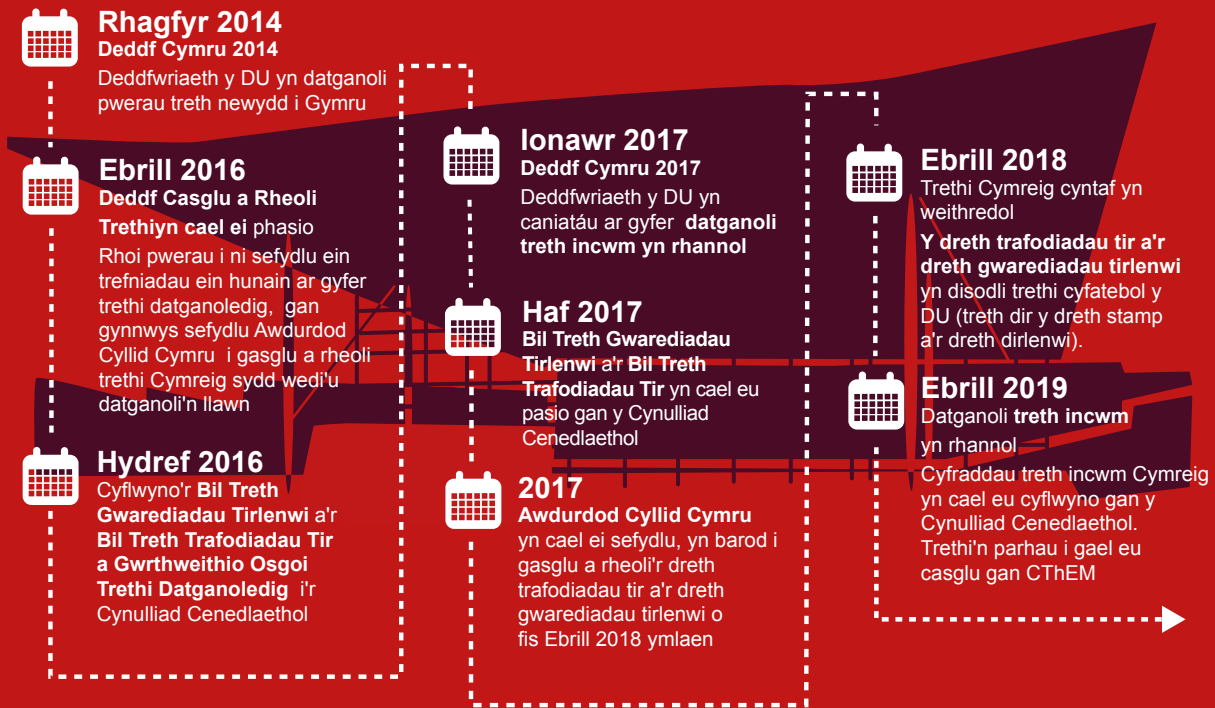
Rhagfyr 2014
Deddf Cymru 2014
Deddfwriaeth y DU yn datganoli pwerau treth newydd i Gymru

Ebrill 2016
Deddf Casglu a Rheoli Trethiyn cael ei phasio
Rhoi pwerau i ni sefydlu ein trefniadau ein hunain ar gyfer trethi datganoledig, gan gynnwys sefydlu Awdurdod Cyllid Cymru i gasglu a rheoli trethi Cymreig sydd wedi'u datganoli'n llawn

Hydref 2016
Cyflwyno'r Bil Treth Gwarediadau Tirlenwi a'r Bil Treth Trafodiadau Tir a Gwrthweithio Osgoi Trethi Datganoledig i'r Cynulliad Cenedlaethol

Ionawr 2017
Deddf Cymru 2017
Deddfwriaeth y DU yn caniatáu ar gyfer datganoli treth incwm yn rhannol

Haf 2017
Bil Treth Gwarediadau Tirlenwi a'r Bil Treth Trafodiadau Tir yn cael eu pasio gan y Cynulliad Cenedlaethol

2017
Awdurdod Cyllid Cymru yn cael ei sefydlu, yn barod i gasglu a rheoli'r dreth trafodiadau tir a'r dreth gwarediadau tirlenwi o fis Ebrill 2018 ymlaen

Ebrill 2018
Trethi Cymreig cyntaf yn weithredol
Y dreth trafodiadau tir a'r dreth gwarediadau tirlenwi yn disodli trethi cyfatebol y DU (treth dir y dreth stamp a'r dreth dirlenwi).

Ebrill 2019
Datganoli treth incwm yn rhannol
Cyfraddau treth incwm Cymreig yn cael eu cyflwyno gan y Cynulliad Cenedlaethol. Trethi'n parhau i gael eu casglu gan CThEM